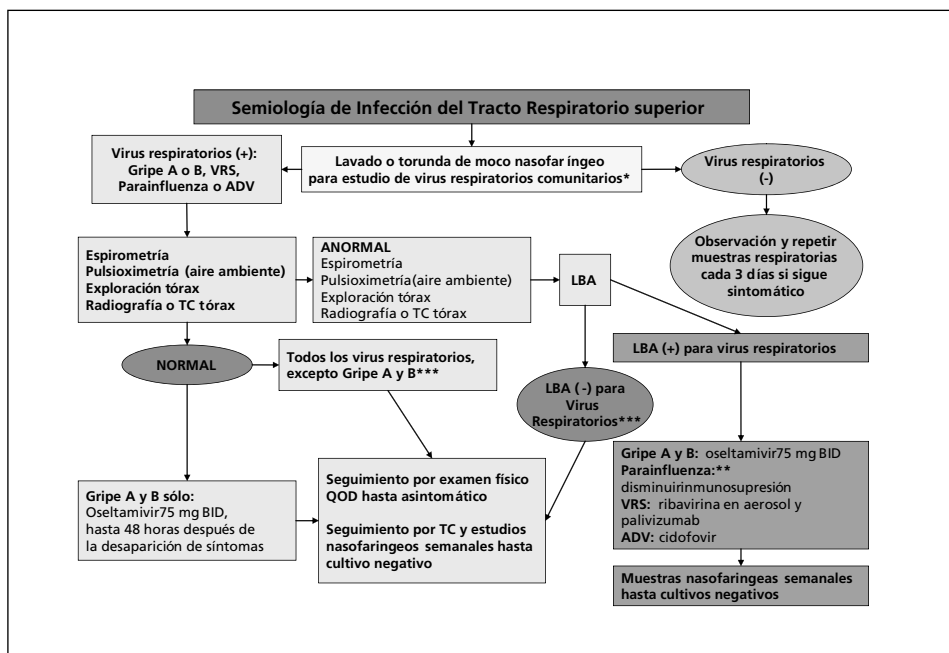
Semiología de Infección del Tracto Respiratorio superior

Virus respiratorios (+): Gripe A o B, VRS, Parainfluenza o ADV

Lavado o torunda de moco nasofaríngeo para estudio de virus respiratorios comunitarios*

Virus respiratorios (-)

Observación y repetir muestras respiratorias cada 3 días si sigue sintomático

Espirometría
Pulsioximetría (aire ambiente)
Exploración tórax
Radiografía o TC tórax

ANORMAL
Espirometría
Pulsioximetría(aire ambiente)
Exploración tórax
Radiografía o TC tórax

LBA

LBA (+) para virus respiratorios

NORMAL

Todos los virus respiratorios, excepto Gripe A y B***

LBA ( -) para Virus Respiratorios***

Gripe A y B: oseltamivir75 mg BID
Parainfluenza:**
disminuirinmunosupresión
VRS: ribavirina en aerosol y palivizumab
ADV: cidofovir

Gripe A y B sólo:
Oseltamivir75 mg BID, hasta 48 horas después de la desaparición de síntomas

Seguimiento por examen físico QOD hasta asintomático

Seguimiento por TC y estudios nasofaringeos semanales hasta cultivo negativo

Muestras nasofaringeas semanales hasta cultivos negativos